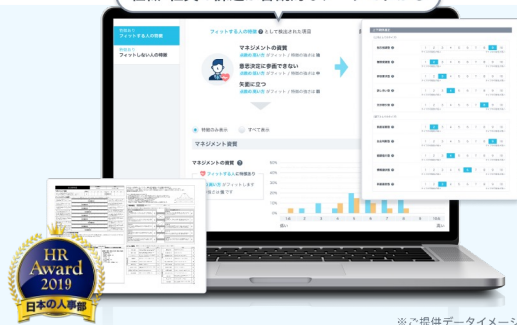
フィットする人の特徴

フィットしない人の特徴

フィットする人の特徴 として抽出された項目

マネジメントの資質

意思決定に参画できない

笑顔に立つ

特徴のみ表示

すべて表示

マネジメント資質

マネジメントの資質

フィットする人

HR Award 2019

日本の人事部

※ご提供データイメージ